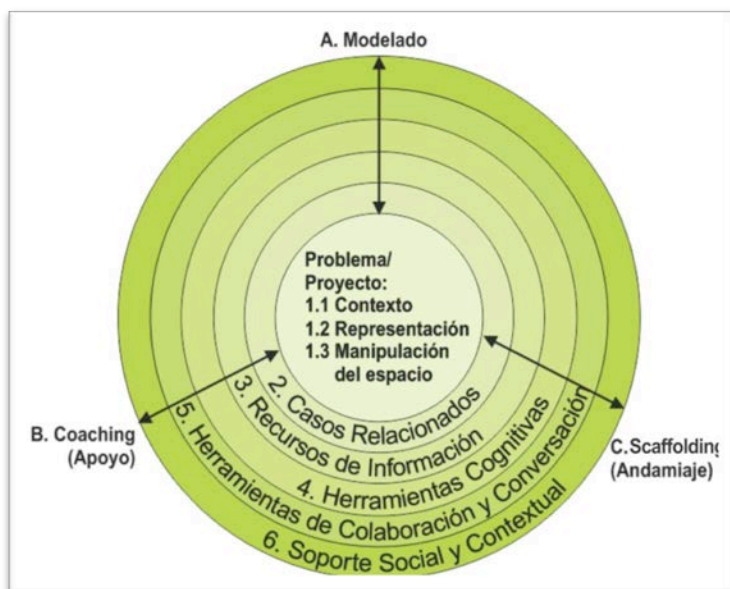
A. Modelado

Problema/
Proyecto:
1.1 Contexto
1.2 Representación
1.3 Manipulación del espacio

2. Casos Relacionados
3. Recursos de Información
4. Herramientas Cognitivas
5. Herramientas de Colaboración y Conversación
6. Soporte Social y Contextual

B. Coaching (Apoyo)

C.Scaffolding (Andamiaje)